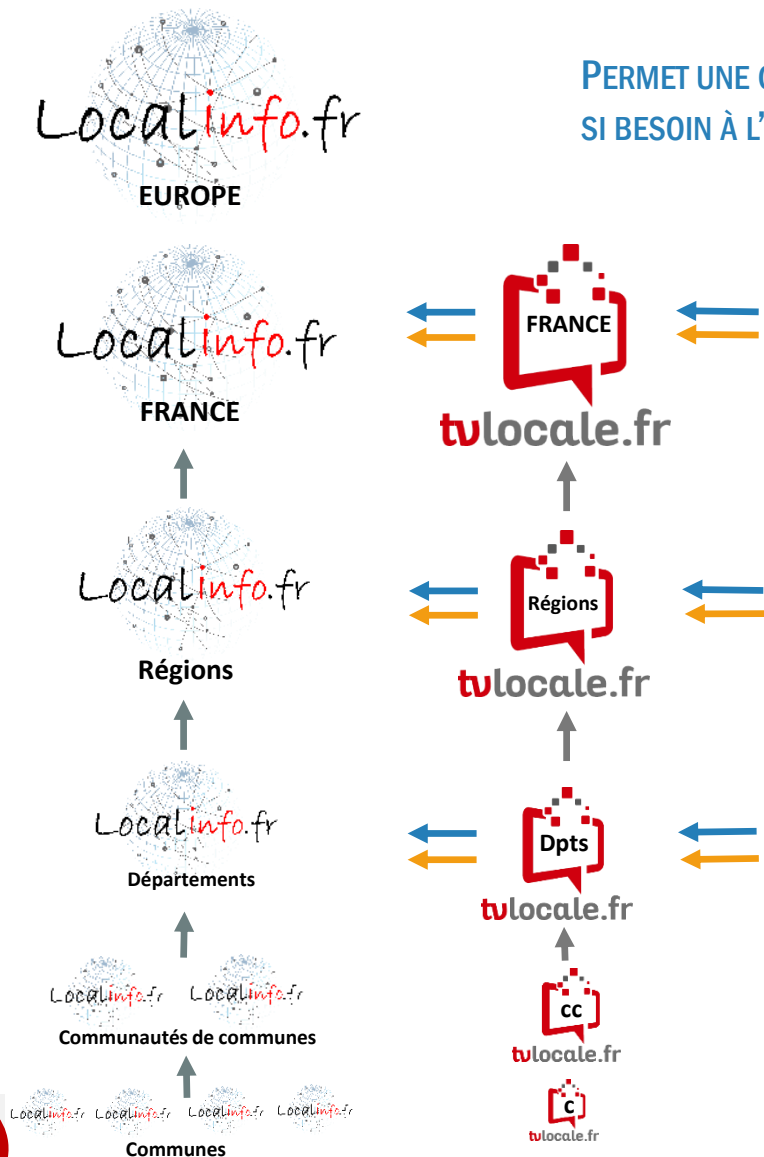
Localinfo.fr
EUROPE

PERMET UNE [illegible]
SI BESOIN À L'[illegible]

Localinfo.fr
FRANCE

FRANCE
tvlocale.fr

Localinfo.fr
Régions

Régions
tvlocale.fr

Localinfo.fr
Départements

Dpts
tvlocale.fr

Localinfo.fr Localinfo.fr
Communautés de communes

CC
tvlocale.fr

Localinfo.fr Localinfo.fr Localinfo.fr Localinfo.fr
Communes

C
tvlocale.fr